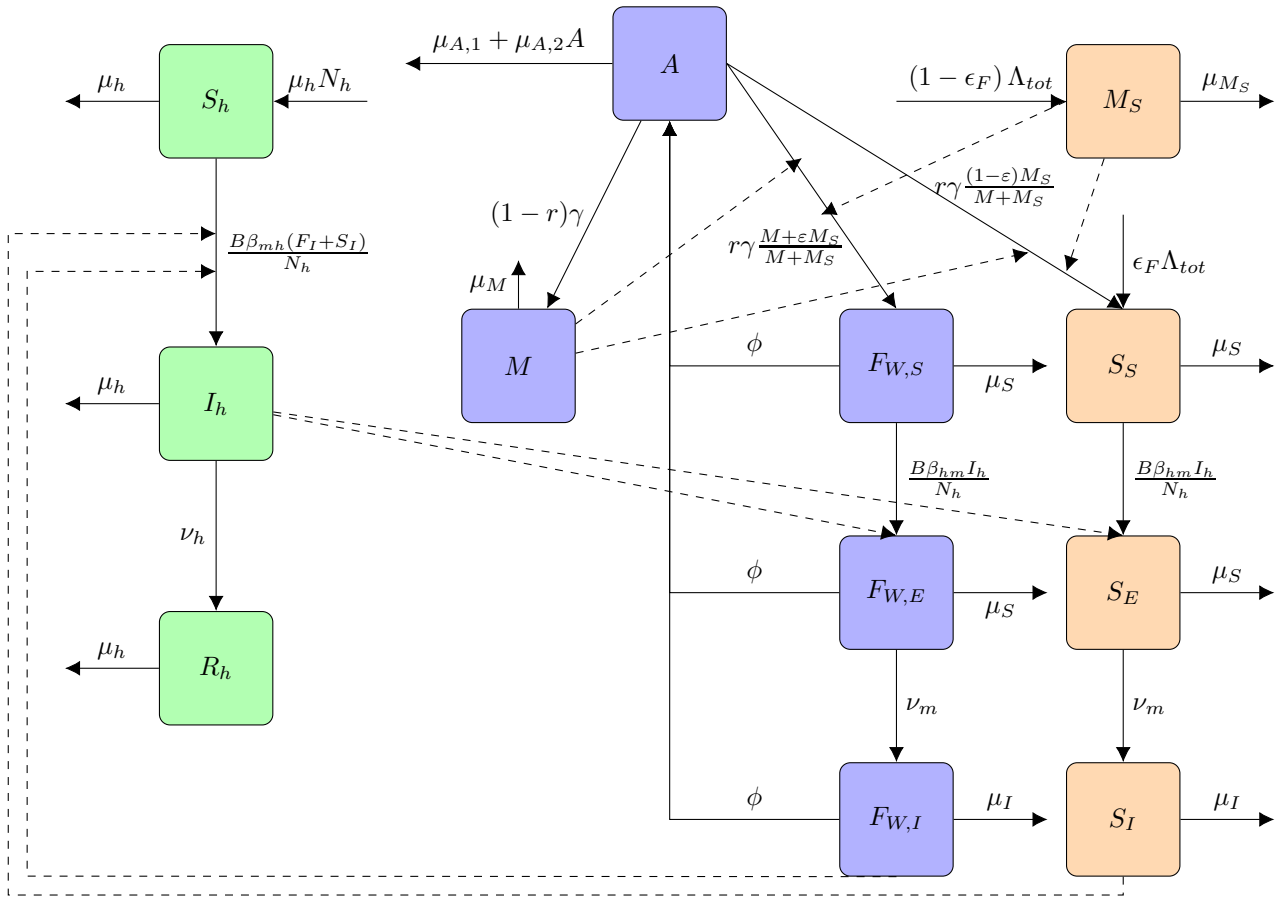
$\mu_h$
$S_h$
$\mu_h N_h$
$\frac{B\beta_{mh}(F_I+S_I)}{N_h}$
$\mu_h$
$I_h$
$\nu_h$
$\mu_h$
$R_h$
$\mu_{A,1}+\mu_{A,2}A$
$A$
$(1-r)\gamma$
$\mu_M$
$M$
$r\gamma\frac{M+\varepsilon M_S}{M+M_S}$
$r\gamma\frac{(1-\varepsilon)M_S}{M+M_S}$
$(1-\epsilon_F)\,\Lambda_{tot}$
$M_S$
$\mu_{M_S}$
$\epsilon_F\Lambda_{tot}$
$\phi$
$F_{W,S}$
$\mu_S$
$S_S$
$\mu_S$
$\frac{B\beta_{hm}I_h}{N_h}$
$\frac{B\beta_{hm}I_h}{N_h}$
$\phi$
$F_{W,E}$
$\mu_S$
$S_E$
$\mu_S$
$\nu_m$
$\nu_m$
$\phi$
$F_{W,I}$
$\mu_I$
$S_I$
$\mu_I$